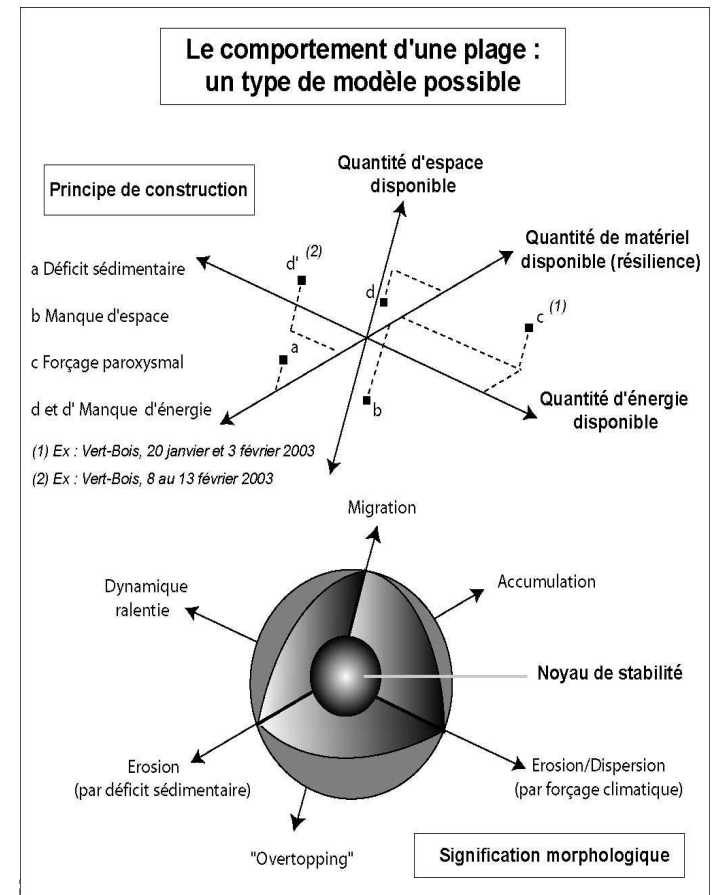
Le comportement d'une plage : un type de modèle possible

Principe de construction

Quantité d'espace disponible

Quantité de matériel disponible (résilience)

Quantité d'énergie disponible

a Déficit sédimentaire

b Manque d'espace

c Forçage paroxysmal

d et d' Manque d'énergie

d' $^{(2)}$

d

c $^{(1)}$

a

b

(1) Ex : Vert-Bois, 20 janvier et 3 février 2003

(2) Ex : Vert-Bois, 8 au 13 février 2003

Migration

Dynamique ralentie

Accumulation

Noyau de stabilité

Erosion (par déficit sédimentaire)

Erosion/Dispersion (par forçage climatique)

"Overtopping"

Signification morphologique